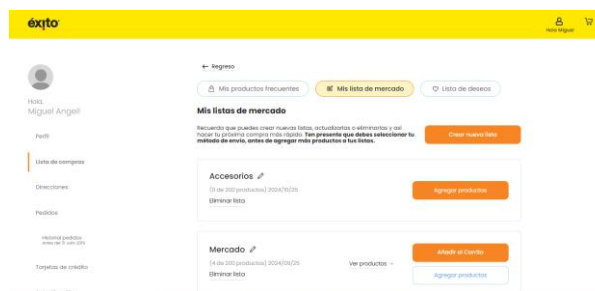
éxito

Hola Miguel

Hola,
Miguel Angel

Perfil

Lista de compras

Direcciones

Pedidos

Historial pedidos
antes de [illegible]

Tarjetas de crédito

← Regreso

Mis productos frecuentes

Mis lista de mercado

Lista de deseos

Mis listas de mercado

Recuerda que puedes crear nuevas listas, actualizarlas o eliminarlas y así hacer tu próxima compra más rápido. Ten presente que debes seleccionar tu método de envío, antes de agregar más productos a tus listas.

Crear nueva lista

Accesorios

(0 de 200 productos) 2024/10/25

Eliminar lista

Agregar productos

Mercado

(4 de 200 productos) 2024/09/25

Eliminar lista

Ver productos

Añadir al Carrito

Agregar productos